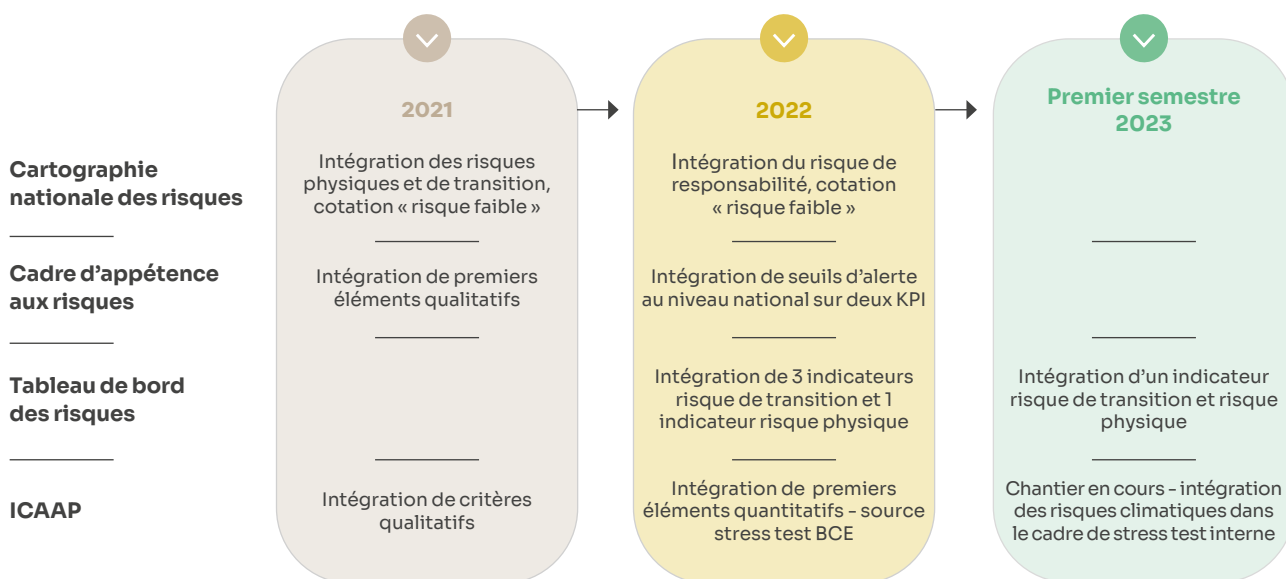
Cartographie nationale des risques

Cadre d'appétence aux risques

Tableau de bord des risques

ICAAP

2021

Intégration des risques physiques et de transition, cotation « risque faible »

Intégration de premiers éléments qualitatifs

Intégration de critères qualitatifs

2022

Intégration du risque de responsabilité, cotation « risque faible »

Intégration de seuils d'alerte au niveau national sur deux KPI

Intégration de 3 indicateurs risque de transition et 1 indicateur risque physique

Intégration de premiers éléments quantitatifs - source stress test BCE

Premier semestre 2023

Intégration d'un indicateur risque de transition et risque physique

Chantier en cours - intégration des risques climatiques dans le cadre de stress test interne